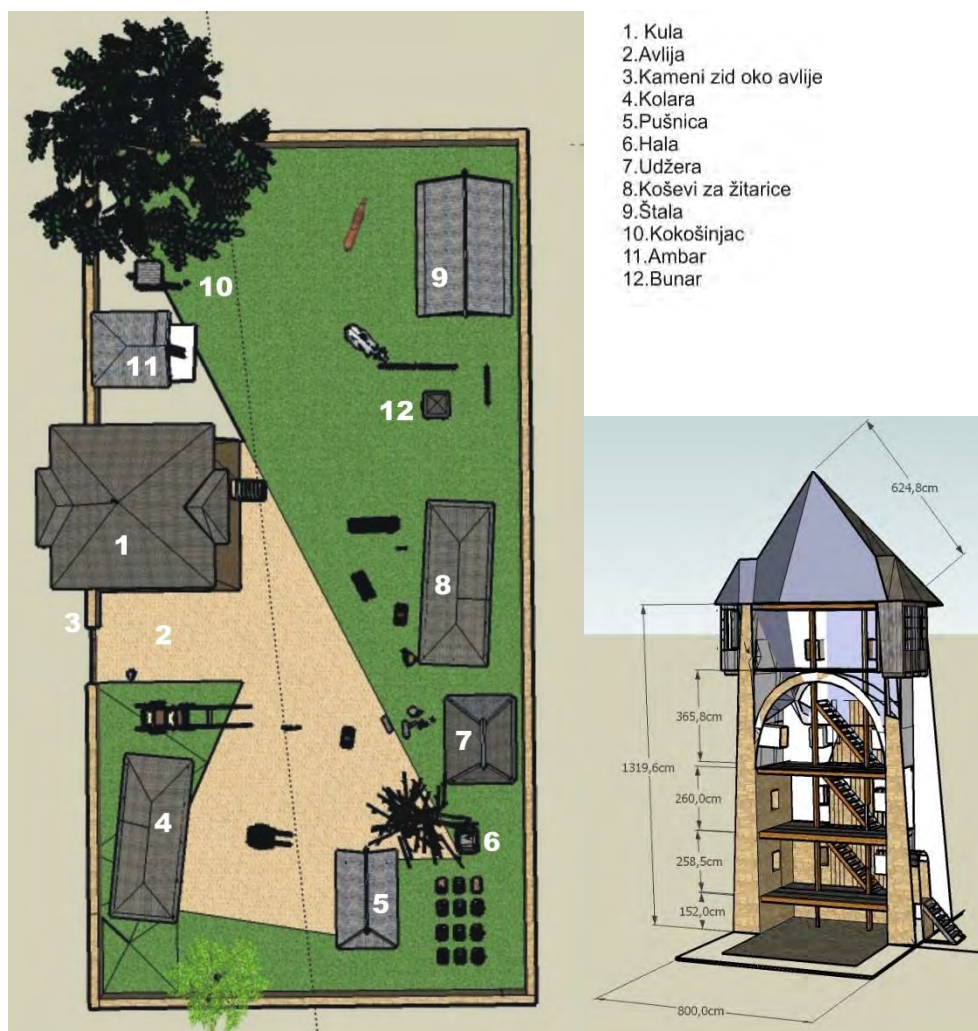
10
9
11
12
1
8
3
2
7
4
6
5

1. Kula
2.Avlija
3.Kameni zid oko avlije
4.Kolara
5.Pušnica
6.Hala
7.Udžera
8.Koševi za žitarice
9.Štala
10.Kokošinjac
11.Ambar
12.Bunar

624,8cm
1319,6cm
365,8cm
260,0cm
258,5cm
152,0cm
800,0cm